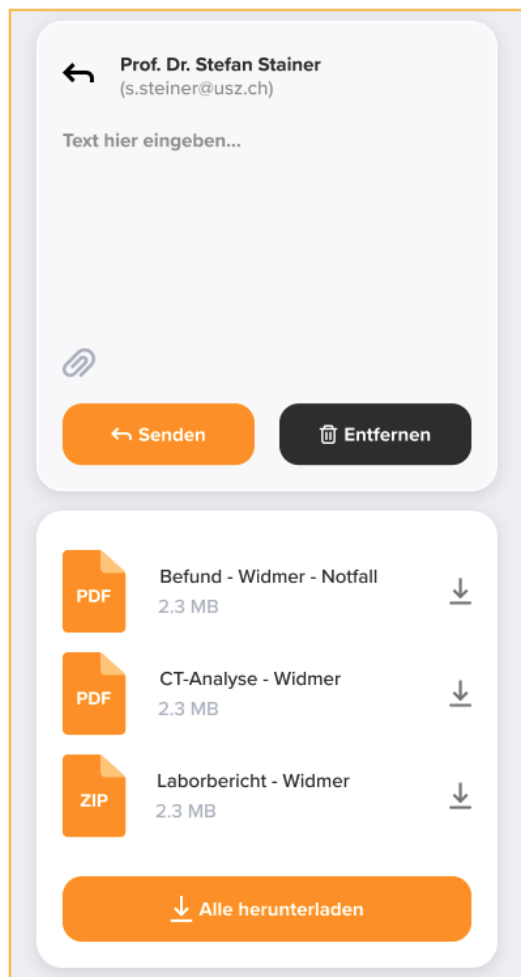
Prof. Dr. Stefan Stainer
(s.steiner@usz.ch)

Text hier eingeben...

Senden

Entfernen

PDF
Befund - Widmer - Notfall
2.3 MB

PDF
CT-Analyse - Widmer
2.3 MB

ZIP
Laborbericht - Widmer
2.3 MB

Alle herunterladen